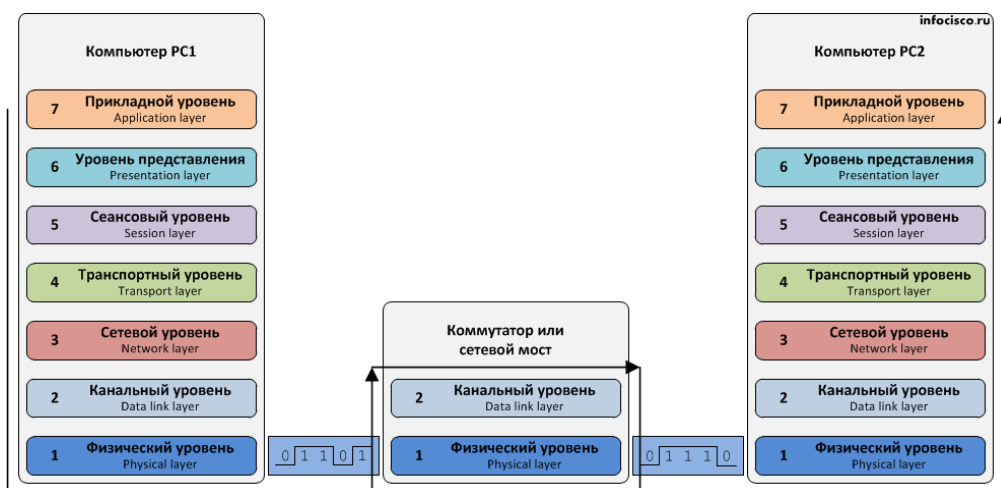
infocisco.ru

Компьютер PC1

7 Прикладной уровень
Application layer

6 Уровень представления
Presentation layer

5 Сеансовый уровень
Session layer

4 Транспортный уровень
Transport layer

3 Сетевой уровень
Network layer

2 Канальный уровень
Data link layer

1 Физический уровень
Physical layer

0 1 1 0 1

Коммутатор или сетевой мост

2 Канальный уровень
Data link layer

1 Физический уровень
Physical layer

0 1 1 1 0

Компьютер PC2

7 Прикладной уровень
Application layer

6 Уровень представления
Presentation layer

5 Сеансовый уровень
Session layer

4 Транспортный уровень
Transport layer

3 Сетевой уровень
Network layer

2 Канальный уровень
Data link layer

1 Физический уровень
Physical layer